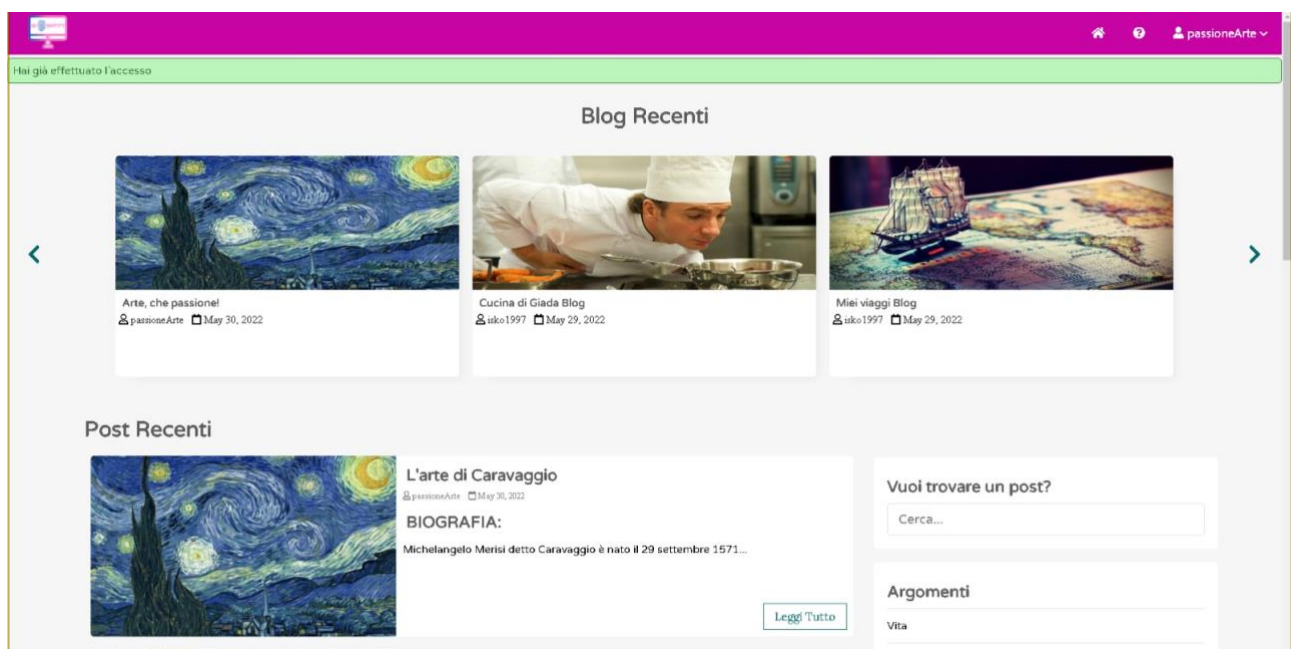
passioneArte

Hai già effettuato l'accesso

Blog Recenti

Arte, che passione!
passioneArte May 30, 2022

Cucina di Giada Blog
isko1997 May 29, 2022

Miei viaggi Blog
isko1997 May 29, 2022

Post Recenti

L'arte di Caravaggio
passioneArte May 30, 2022

BIOGRAFIA:

Michelangelo Merisi detto Caravaggio è nato il 29 settembre 1571...

Leggi Tutto

Vuoi trovare un post?

Cerca...

Argomenti

Vita